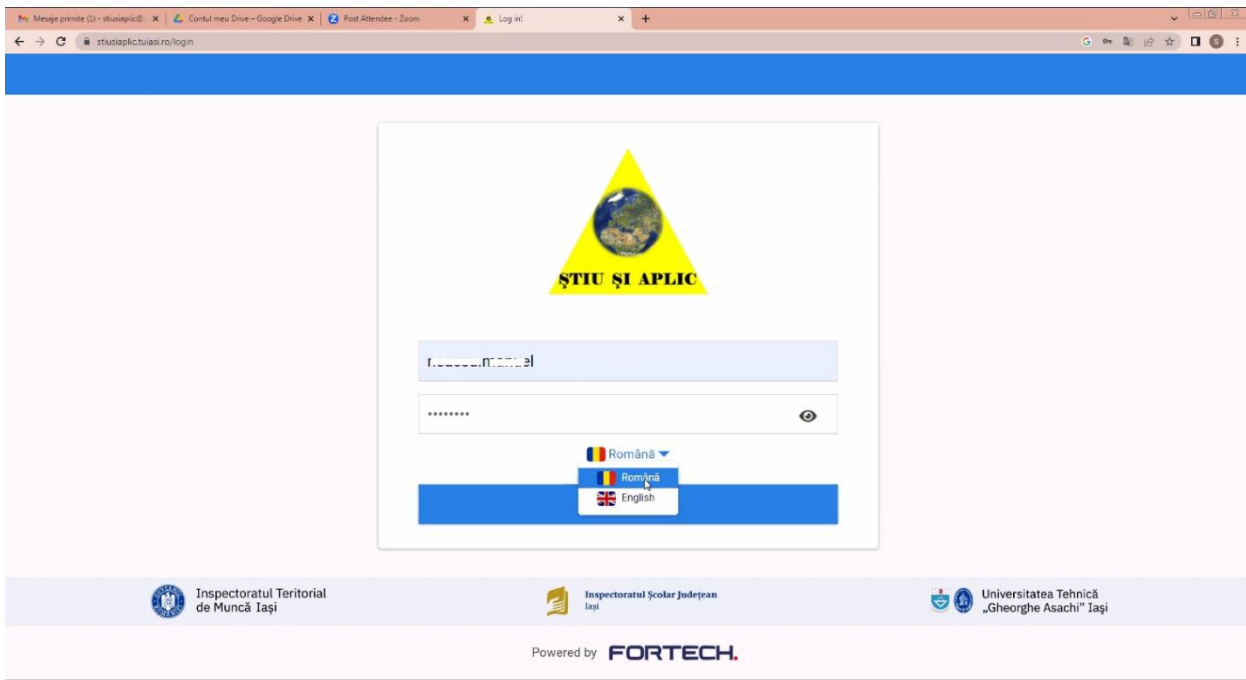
Mesaje primite (1) - stiusiaplic@ ×
Contul meu Drive – Google Drive ×
Post Attendee - Zoom ×
Log in! ×
+

stiusiaplic.tuiasi.ro/login

ŞTIU ŞI APLIC

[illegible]el

••••••••

Română

Română
English

Inspectoratul Teritorial de Muncă Iaşi

Inspectoratul Şcolar Judeţean Iaşi

Universitatea Tehnică „Gheorghe Asachi" Iaşi

Powered by FORTECH.